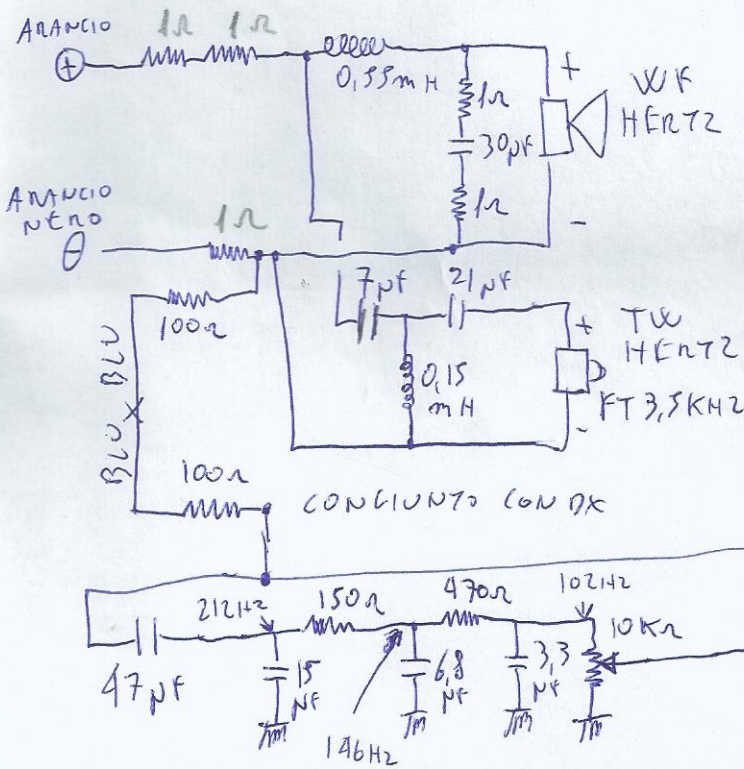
ARANCIO
$\oplus$
1Ω 1Ω
0,33 mH
1Ω
30μF
1Ω
+
WF
HERTZ
-
ARANCIO
NERO
$\ominus$
1Ω
7μF
21μF
+ TW
HERTZ
FT 3,5KHZ
-
0,15
mH
100Ω
BLU BLU
100Ω
CONGIUNTO CON DX
2KHz
150Ω
470Ω
10KHz
10KΩ
47μF
15
NF
6,8
NF
3,3
NF
14KHz